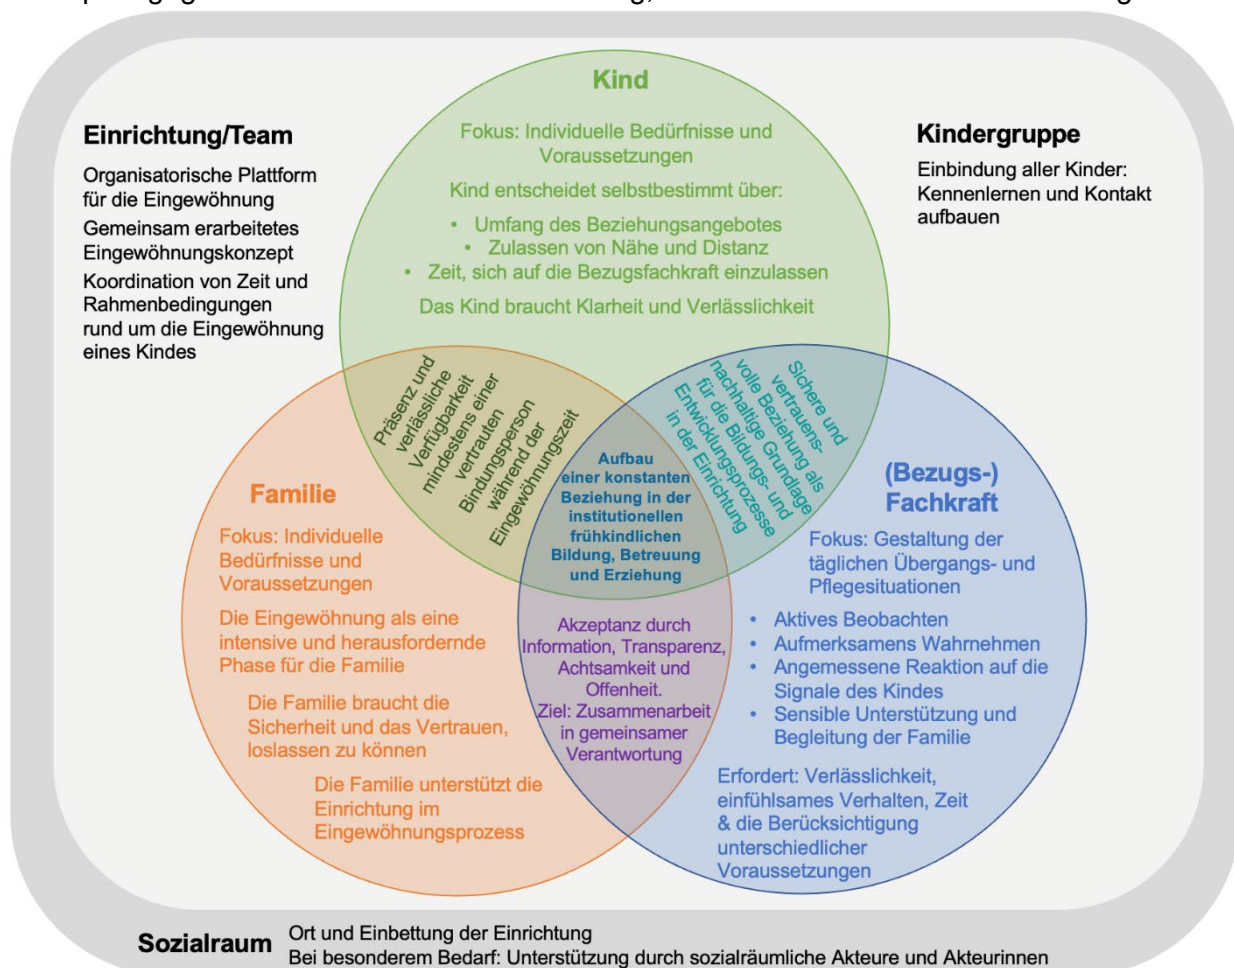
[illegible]

Kind

Fokus: Individuelle Bedürfnisse und Voraussetzungen

Kind entscheidet selbstbestimmt über:

• Umfang des Beziehungsangebotes
• Zulassen von Nähe und Distanz
• Zeit, sich auf die Bezugsfachkraft einzulassen

Das Kind braucht Klarheit und Verlässlichkeit

Einrichtung/Team

Organisatorische Plattform für die Eingewöhnung

Gemeinsam erarbeitetes Eingewöhnungskonzept

Koordination von Zeit und Rahmenbedingungen rund um die Eingewöhnung eines Kindes

Kindergruppe

Einbindung aller Kinder: Kennenlernen und Kontakt aufbauen

Präsenz und verlässliche Verfügbarkeit mindestens einer vertrauten Bindungsperson während der Eingewöhnungszeit

Sichere und vertrauensvolle Beziehung als nachhaltige Grundlage für die Bildungs- und Entwicklungsprozesse in der Einrichtung

Aufbau einer konstanten Beziehung in der institutionellen frühkindlichen Bildung, Betreuung und Erziehung

Familie

Fokus: Individuelle Bedürfnisse und Voraussetzungen

Die Eingewöhnung als eine intensive und herausfordernde Phase für die Familie

Die Familie braucht die Sicherheit und das Vertrauen, loslassen zu können

Die Familie unterstützt die Einrichtung im Eingewöhnungsprozess

Akzeptanz durch Information, Transparenz, Achtsamkeit und Offenheit.
Ziel: Zusammenarbeit in gemeinsamer Verantwortung

(Bezugs-) Fachkraft

Fokus: Gestaltung der täglichen Übergangs- und Pflegesituationen

• Aktives Beobachten
• Aufmerksamens Wahrnehmen
• Angemessene Reaktion auf die Signale des Kindes
• Sensible Unterstützung und Begleitung der Familie

Erfordert: Verlässlichkeit, einfühlsames Verhalten, Zeit & die Berücksichtigung unterschiedlicher Voraussetzungen

Sozialraum Ort und Einbettung der Einrichtung
Bei besonderem Bedarf: Unterstützung durch sozialräumliche Akteure und Akteurinnen